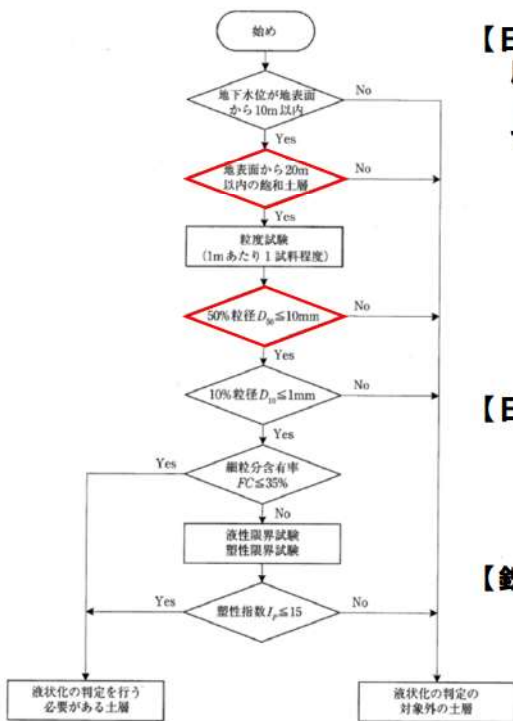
始め

地下水位が地表面から10m以内

No

Yes

地表面から20m以内の飽和土層

No

Yes

粒度試験（1mあたり1試料程度）

50%粒径$D_{50}$≦10mm

No

Yes

10%粒径$D_{10}$≦1mm

No

Yes

細粒分含有率$FC$≦35%

Yes

No

液性限界試験
塑性限界試験

塑性指数$I_p$≦15

Yes

No

液状化の判定を行う必要がある土層

液状化の判定の対象外の土層

【E

【E

【鉄